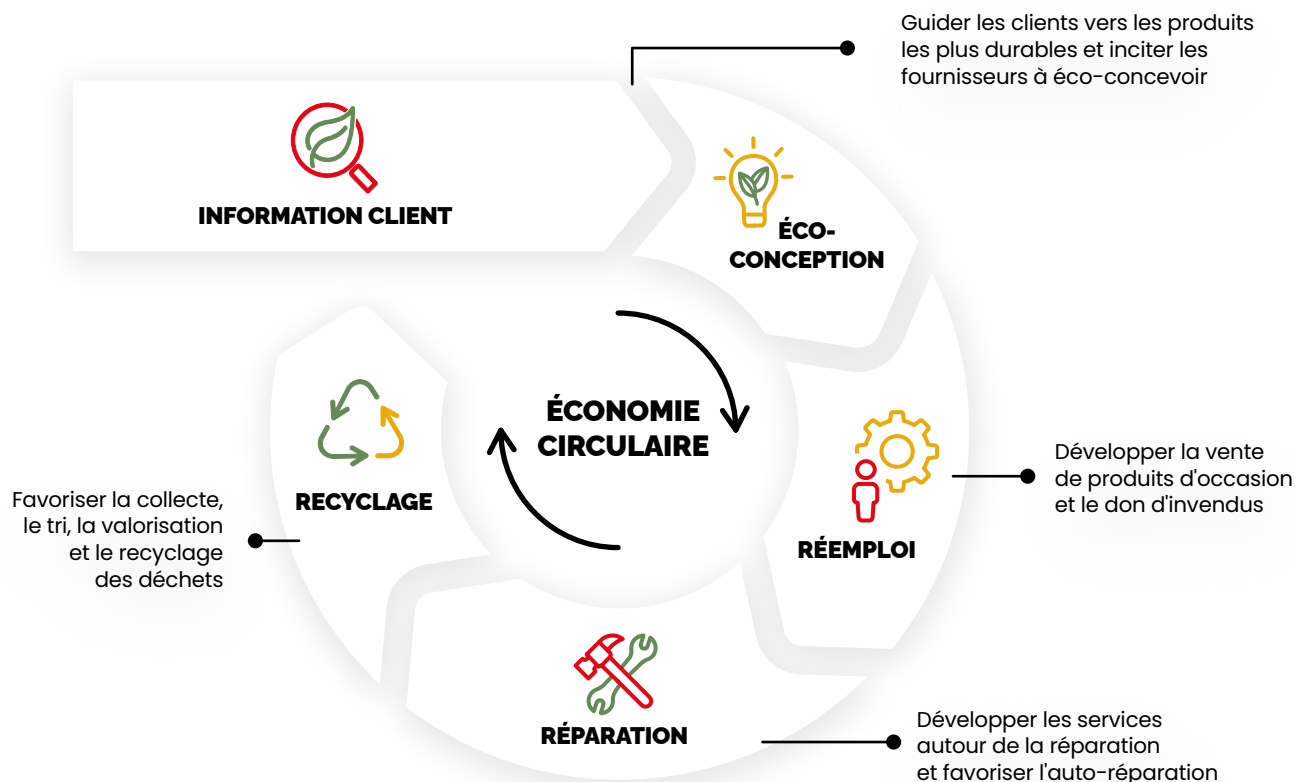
Guider les clients vers les produits les plus durables et inciter les fournisseurs à éco-concevoir

INFORMATION CLIENT

ÉCO-CONCEPTION

ÉCONOMIE CIRCULAIRE

RECYCLAGE

Favoriser la collecte, le tri, la valorisation et le recyclage des déchets

Développer la vente de produits d'occasion et le don d'invendus

RÉEMPLOI

RÉPARATION

Développer les services autour de la réparation et favoriser l'auto-réparation